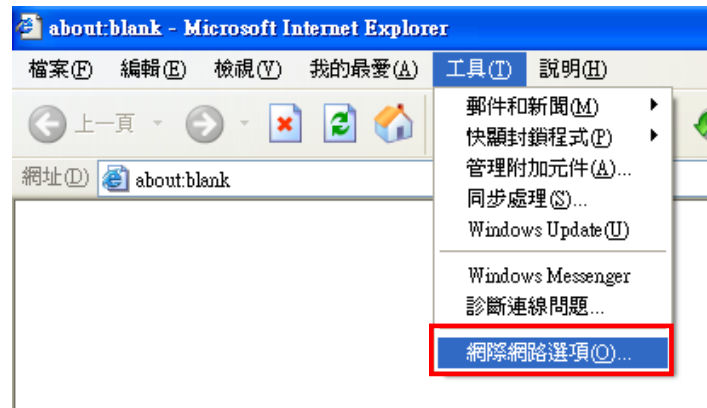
about:blank - Microsoft Internet Explorer

檔案(F) 編輯(E) 檢視(V) 我的最愛(A) 工具(T) 說明(H)

上一頁

網址(D) about:blank

郵件和新聞(M)
快顯封鎖程式(P)
管理附加元件(A)...
同步處理(S)...
Windows Update(U)
Windows Messenger
診斷連線問題...
網際網路選項(O)...